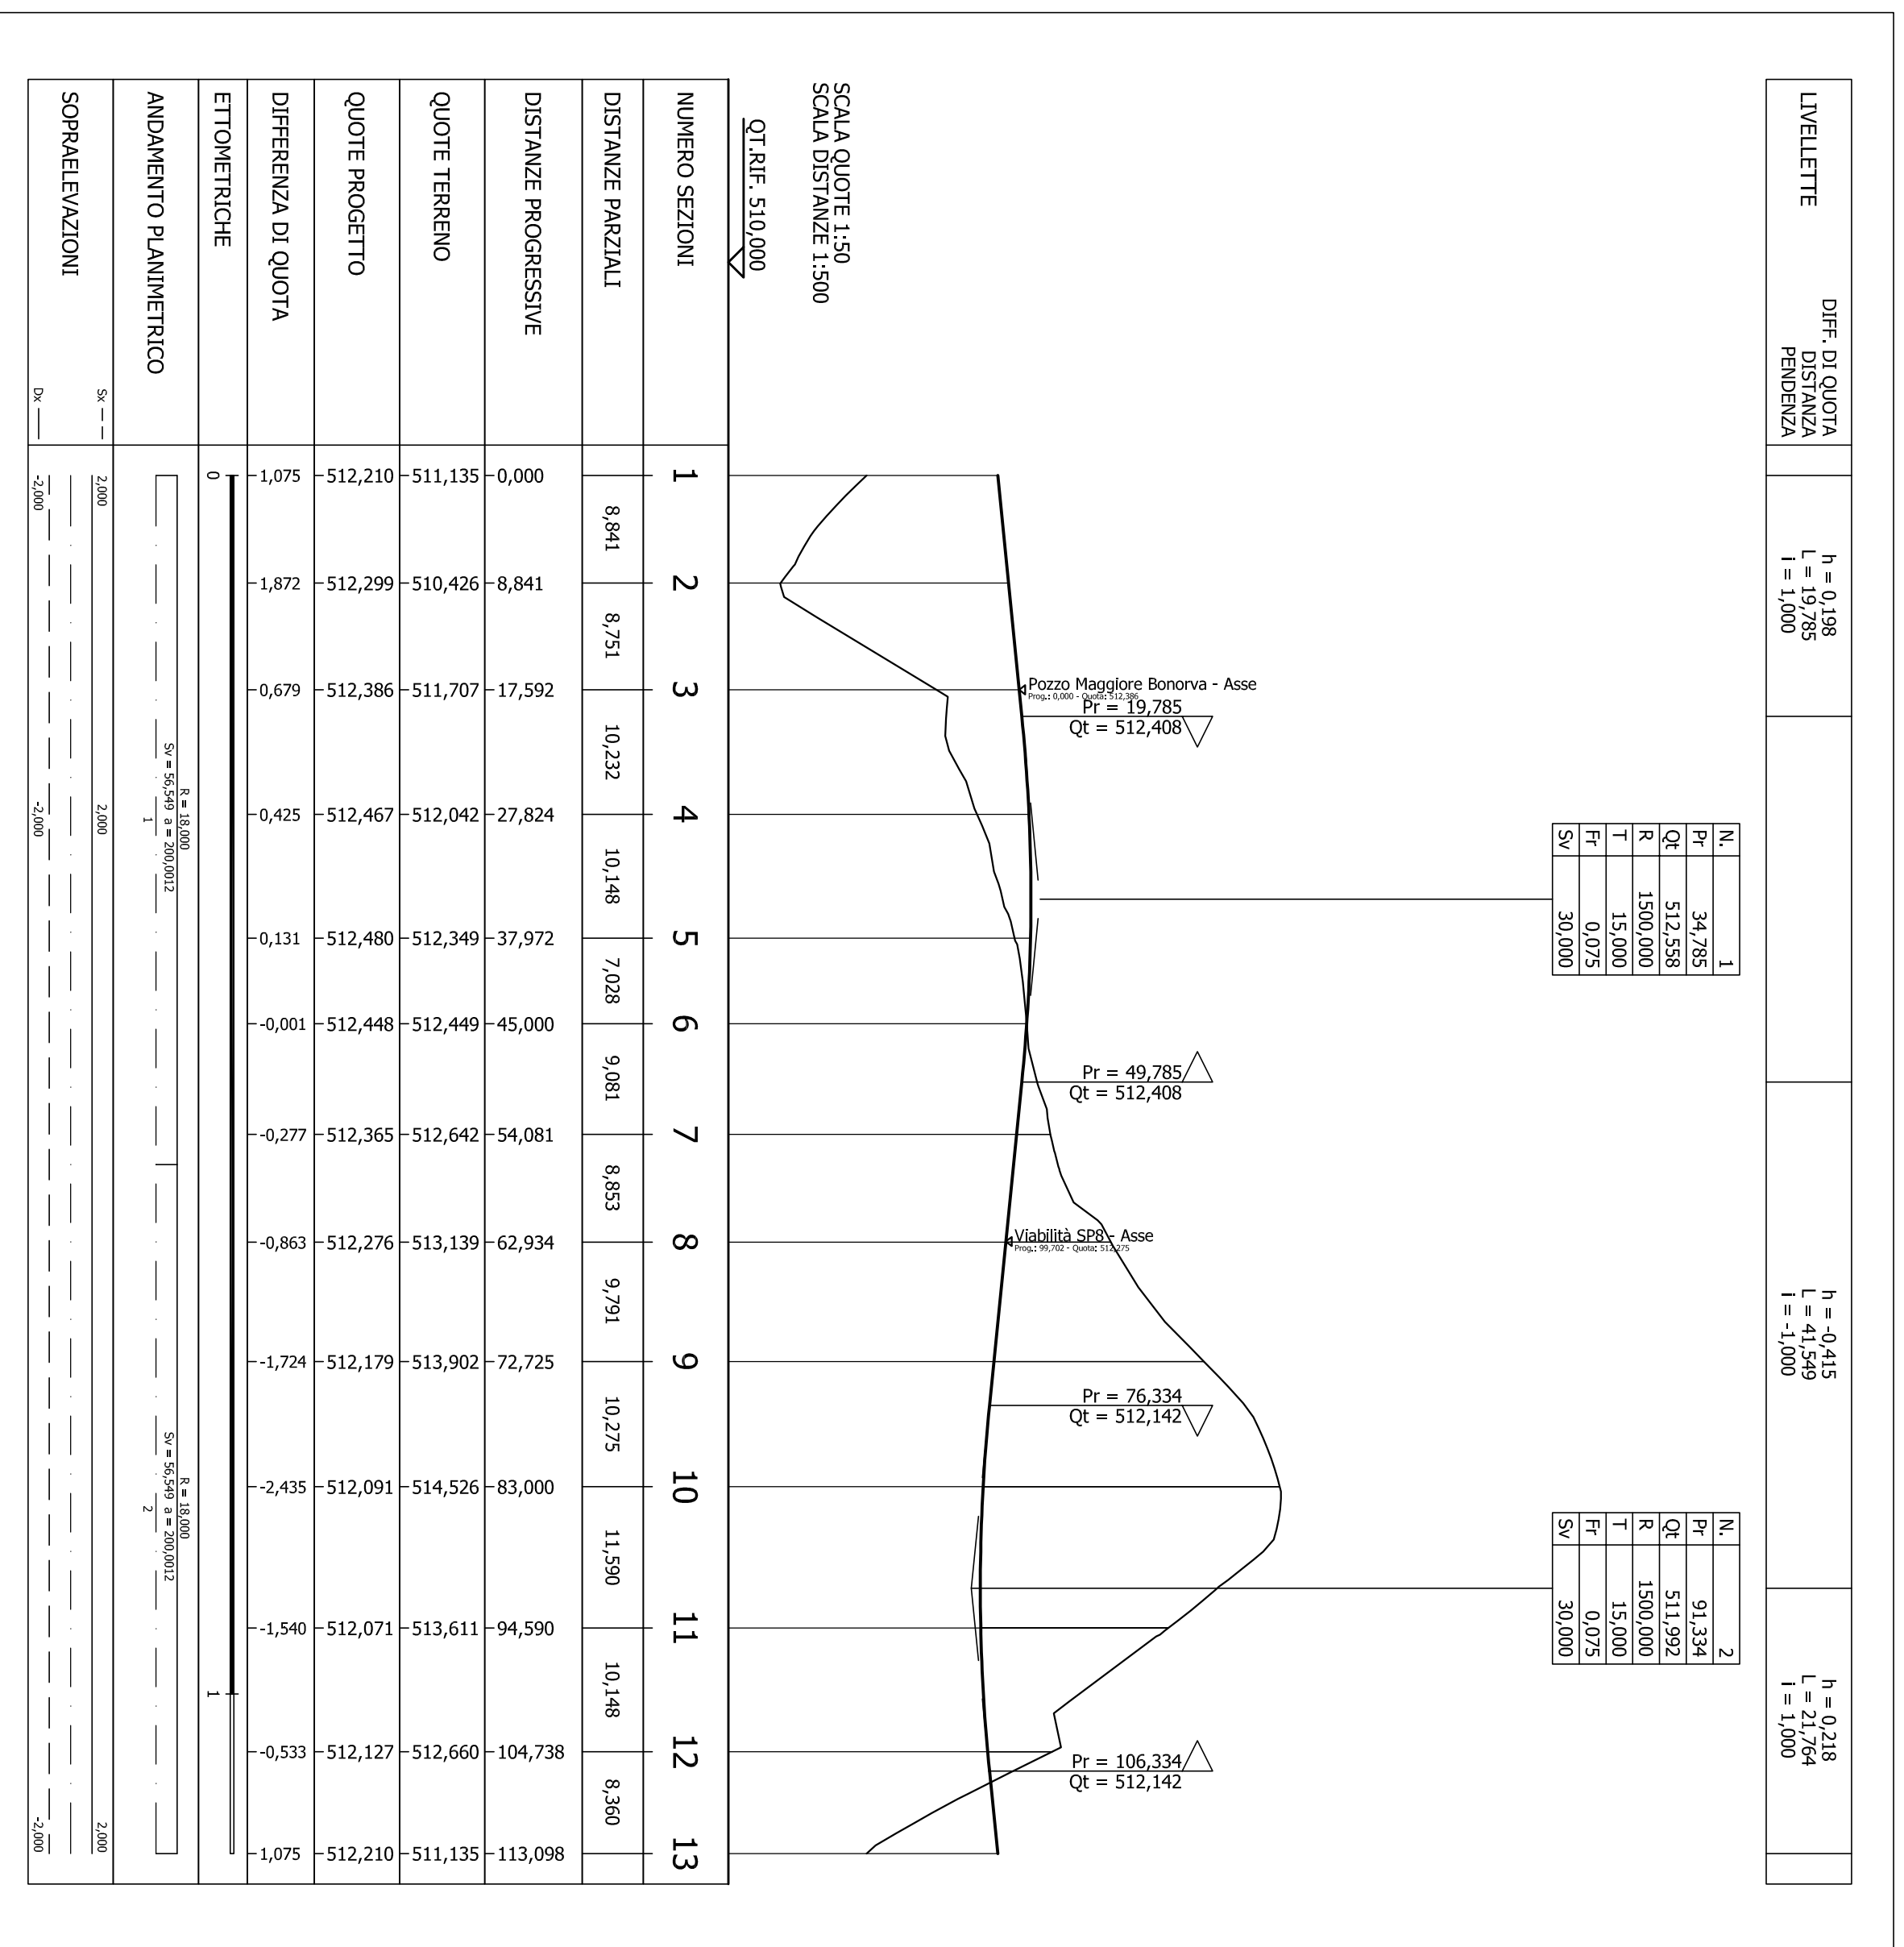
SCALA QUOTE 1:50
SCALA DISTANZE 1:500

QT.RIF. 510,000

| NUMERO SEZIONI | DISTANZE PARZIALI | DISTANZE PROGRESSIVE | QUOTE TERRENO | QUOTE PROGETTO | DIFFERENZA DI QUOTA |
|---|---|---|---|---|---|
| 1 | | 0,000 | 511,135 | 512,210 | 1,075 |
| | 8,841 | | | | |
| 2 | | 8,841 | 510,426 | 512,299 | 1,872 |
| | 8,751 | | | | |
| 3 | | 17,592 | 511,707 | 512,386 | 0,679 |
| | 10,232 | | | | |
| 4 | | 27,824 | 512,042 | 512,467 | 0,425 |
| | 10,148 | | | | |
| 5 | | 37,972 | 512,349 | 512,480 | 0,131 |
| | 7,028 | | | | |
| 6 | | 45,000 | 512,449 | 512,448 | -0,001 |
| | 9,081 | | | | |
| 7 | | 54,081 | 512,642 | 512,365 | -0,277 |
| | 8,853 | | | | |
| 8 | | 62,934 | 513,139 | 512,276 | -0,863 |
| | 9,791 | | | | |
| 9 | | 72,725 | 513,902 | 512,179 | -1,724 |
| | 10,275 | | | | |
| 10 | | 83,000 | 514,526 | 512,091 | -2,435 |
| | 11,590 | | | | |
| 11 | | 94,590 | 513,611 | 512,071 | -1,540 |
| | 10,148 | | | | |
| 12 | | 104,738 | 512,660 | 512,127 | -0,533 |
| | 8,360 | | | | |
| 13 | | 113,098 | 511,135 | 512,210 | 1,075 |

ETTOMETRICHE
0
1

ANDAMENTO PLANIMETRICO
R = 18,000
Sv = 56,549 a = 200,0012
1
R = 18,000
Sv = 56,549 a = 200,0012
2

SOPRAELEVAZIONI
Sx
Dx
2,000
-2,000
2,000
-2,000
2,000
-2,000

Pozzo Maggiore Bonorva - Asse
Prog.: 0,000 - Quota: 512,386
Pr = 19,785
Qt = 512,408

Pr = 49,785
Qt = 512,408

Viabilità SP8 - Asse
Prog.: 99,702 - Quota: 512,275

Pr = 76,334
Qt = 512,142

Pr = 106,334
Qt = 512,142

| N. | 1 |
|---|---|
| Pr | 34,785 |
| Qt | 512,558 |
| R | 1500,000 |
| T | 15,000 |
| Fr | 0,075 |
| Sv | 30,000 |

| N. | 2 |
|---|---|
| Pr | 91,334 |
| Qt | 511,992 |
| R | 1500,000 |
| T | 15,000 |
| Fr | 0,075 |
| Sv | 30,000 |

LIVELLETTE
DIFF. DI QUOTA
DISTANZA
PENDENZA

h = 0,198
L = 19,785
i = 1,000

h = -0,415
L = 41,549
i = -1,000

h = 0,218
L = 21,764
i = 1,000